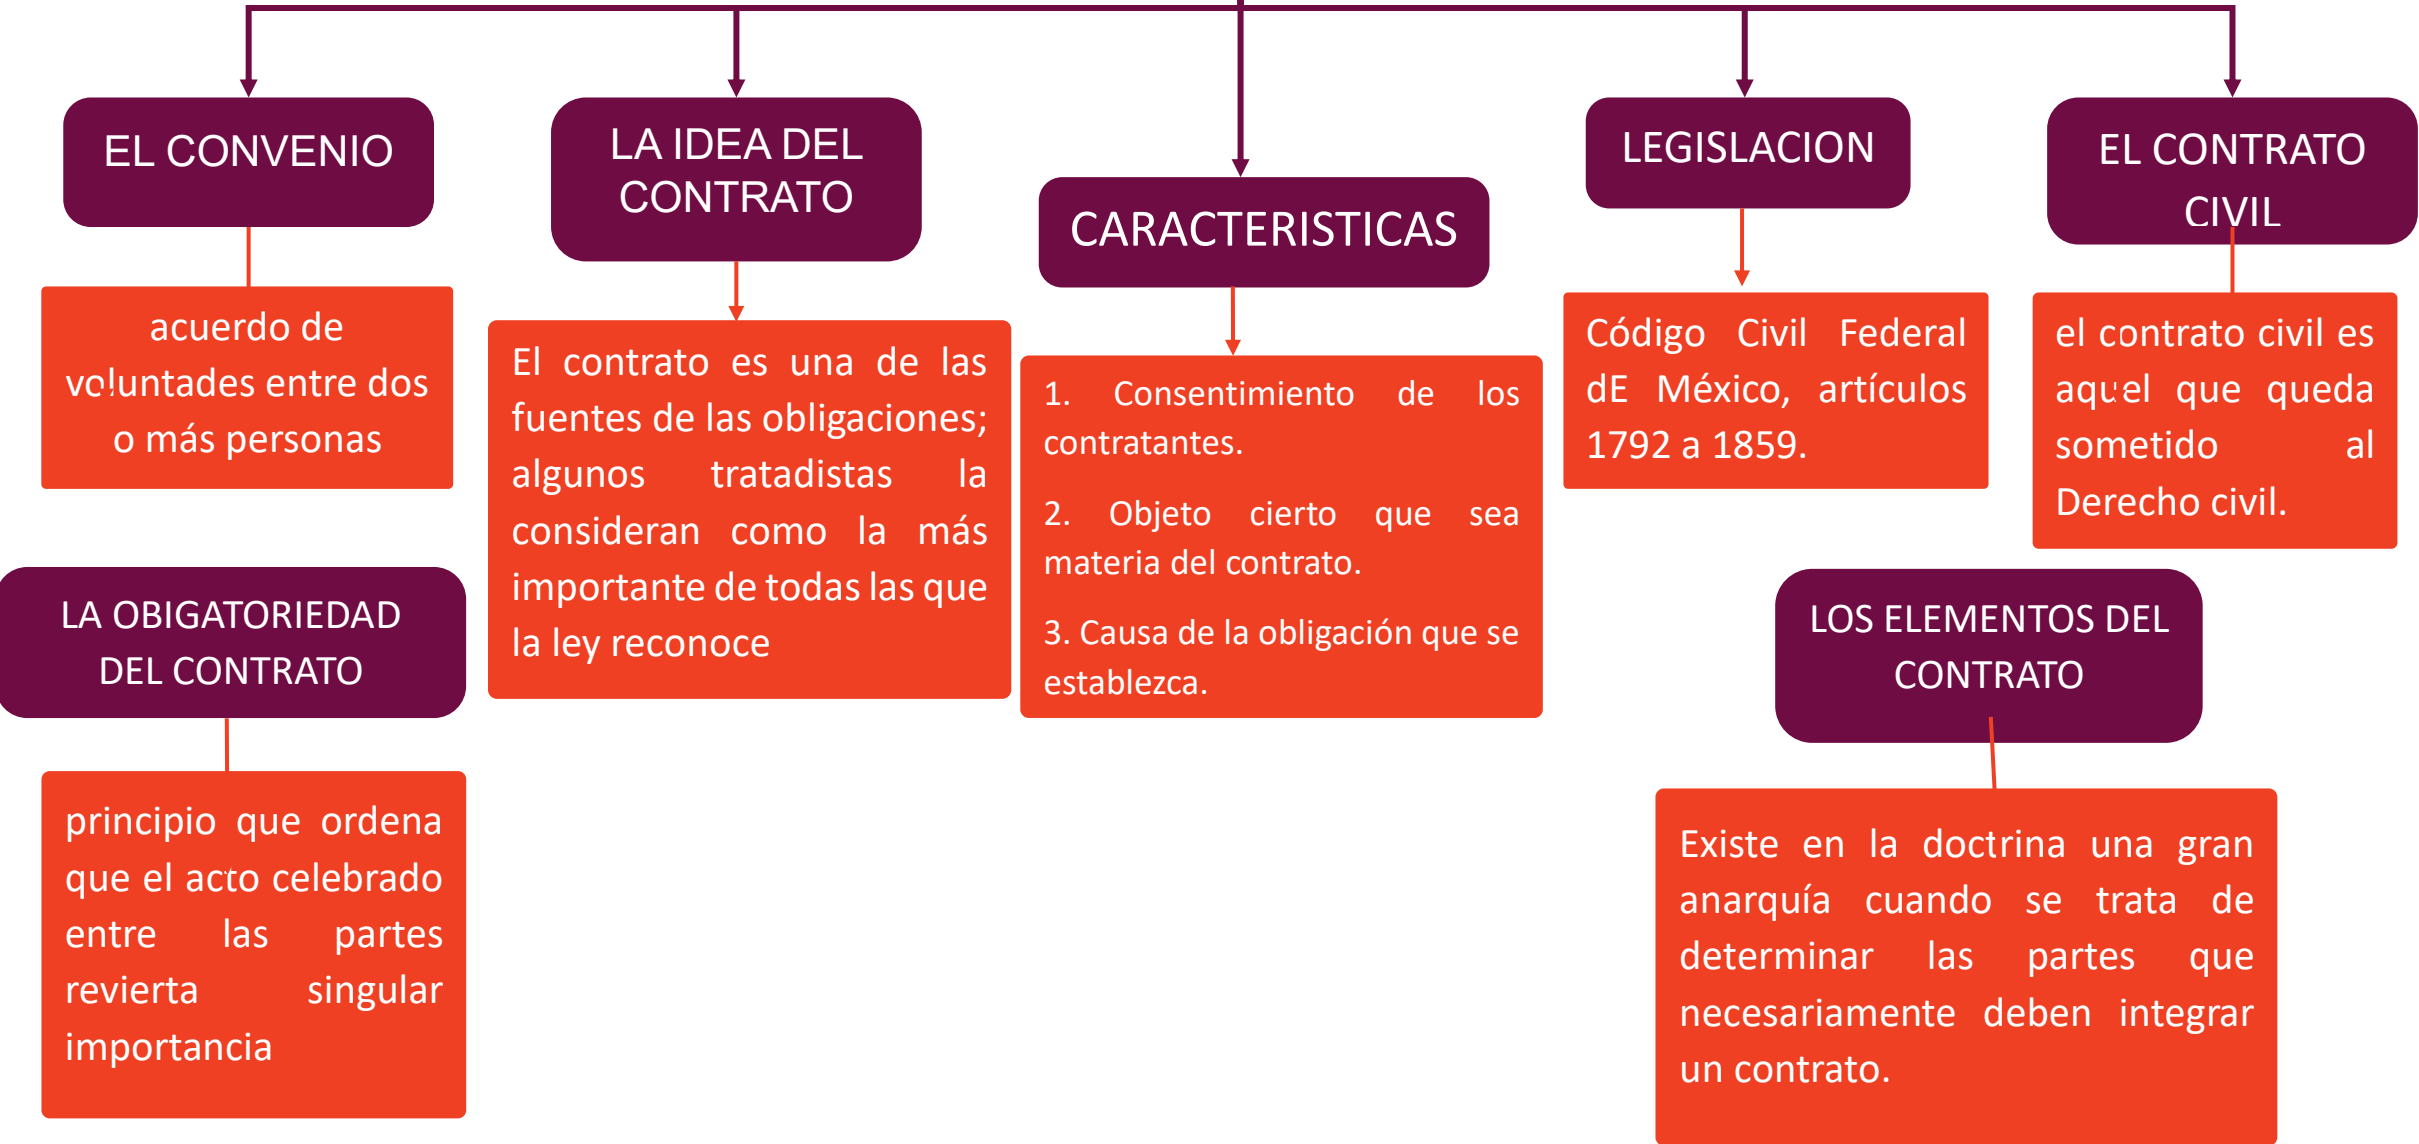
EL CONVENIO

acuerdo de voluntades entre dos o más personas

LA IDEA DEL CONTRATO

El contrato es una de las fuentes de las obligaciones; algunos tratadistas la consideran como la más importante de todas las que la ley reconoce

CARACTERISTICAS

1. Consentimiento de los contratantes.

2. Objeto cierto que sea materia del contrato.

3. Causa de la obligación que se establezca.

LEGISLACION

Código Civil Federal dE México, artículos 1792 a 1859.

EL CONTRATO CIVIL

el contrato civil es aquel que queda sometido al Derecho civil.

LA OBIGATORIEDAD DEL CONTRATO

principio que ordena que el acto celebrado entre las partes revierta singular importancia

LOS ELEMENTOS DEL CONTRATO

Existe en la doctrina una gran anarquía cuando se trata de determinar las partes que necesariamente deben integrar un contrato.